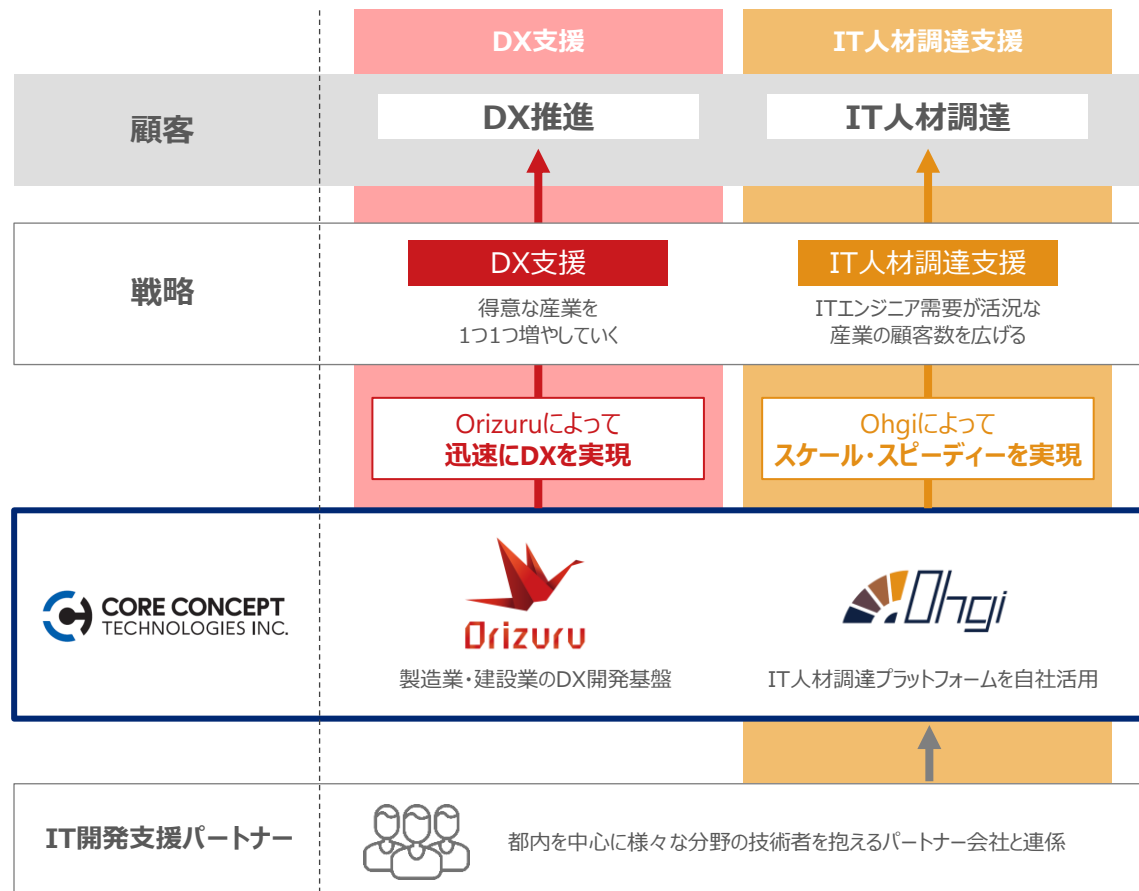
DX支援

IT人材調達支援

顧客

DX推進

IT人材調達

戦略

DX支援

得意な産業を
1つ1つ増やしていく

IT人材調達支援

ITエンジニア需要が活況な
産業の顧客数を広げる

Orizuruによって
迅速にDXを実現

Ohgiによって
スケール・スピーディーを実現

CORE CONCEPT
TECHNOLOGIES INC.

Orizuru

製造業・建設業のDX開発基盤

Ohgi

IT人材調達プラットフォームを自社活用

IT開発支援パートナー

都内を中心に様々な分野の技術者を抱えるパートナー会社と連係